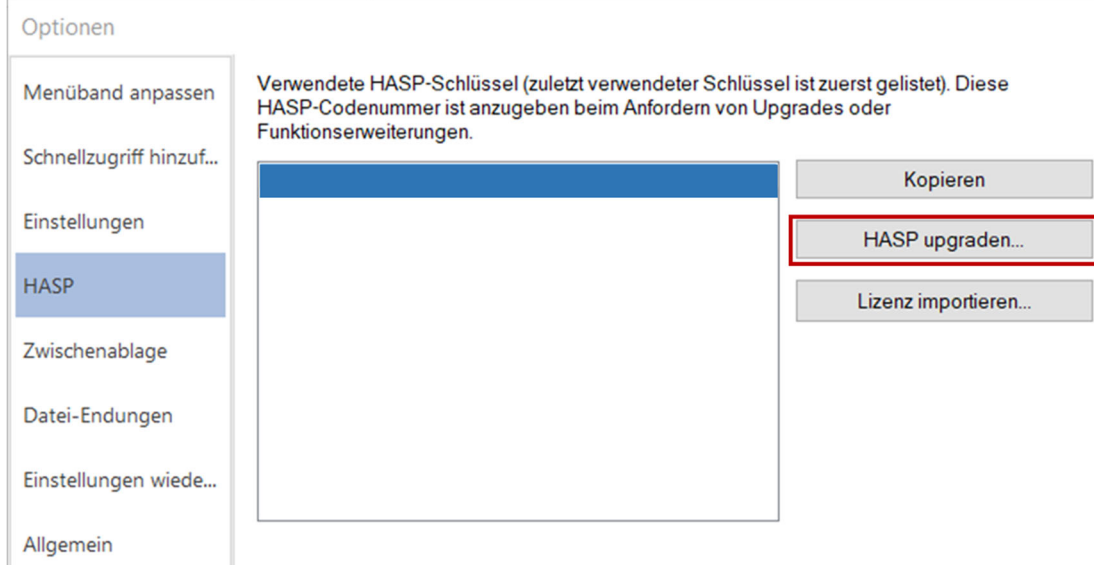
Optionen

Menüband anpassen

Schnellzugriff hinzuf...

Einstellungen

HASP

Zwischenablage

Datei-Endungen

Einstellungen wiede...

Allgemein

Verwendete HASP-Schlüssel (zuletzt verwendeter Schlüssel ist zuerst gelistet). Diese HASP-Codenummer ist anzugeben beim Anfordern von Upgrades oder Funktionserweiterungen.

Kopieren

HASP upgraden...

Lizenz importieren...